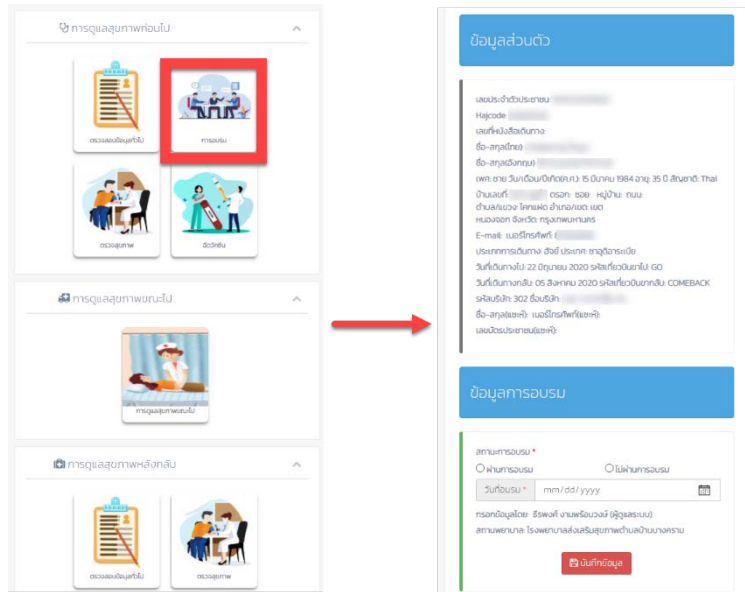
การดูแลสุขภาพก่อนไป

ตรวจสอบข้อมูลทั่วไป

การอบรม

ตรวจสุขภาพ

ฉีดวัคซีน

การดูแลสุขภาพขณะไป

การดูแลสุขภาพขณะไป

การดูแลสุขภาพหลังกลับ

ตรวจสอบข้อมูลทั่วไป

ตรวจสุขภาพ

ข้อมูลส่วนตัว

เลขประจำตัวประชาชน: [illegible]
Hajcode: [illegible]
เลขที่หนังสือเดินทาง:
ชื่อ-สกุล(ไทย): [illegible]
ชื่อ-สกุล(อังกฤษ): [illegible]
เพศ: ชาย วัน/เดือน/ปีเกิด(ค.ศ.): 15 มีนาคม 1984 อายุ: 35 ปี สัญชาติ: Thai
บ้านเลขที่: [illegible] ตรอก: ซอย: หมู่บ้าน: ถนน:
ตำบล/แขวง: โคกแฝด อำเภอ/เขต: เขต
หนองจอก จังหวัด: กรุงเทพมหานคร
E-mail: เบอร์โทรศัพท์: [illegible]
ประเภทการเดินทาง: ฮัจย์ ประเทศ: ซาอุดิอาระเบีย
วันที่เดินทางไป: 22 มิถุนายน 2020 รหัสเที่ยวบินขาไป: GO
วันที่เดินทางกลับ: 05 สิงหาคม 2020 รหัสเที่ยวบินขากลับ: COMEBACK
รหัสบริษัท: 302 ชื่อบริษัท: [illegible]
ชื่อ-สกุล(ผู้แจ้ง): เบอร์โทรศัพท์(ผู้แจ้ง):
เลขบัตรประชาชน(ผู้แจ้ง):

ข้อมูลการอบรม

สถานะการอบรม *
ผ่านการอบรม
ไม่ผ่านการอบรม
วันที่อบรม * mm/dd/yyyy
กรอกข้อมูลโดย: ธีรพงศ์ งามพร้อมวงษ์ (ผู้ดูแลระบบ)
สถานพยาบาล: โรงพยาบาลส่งเสริมสุขภาพตำบลบ้านบางคราม
บันทึกข้อมูล